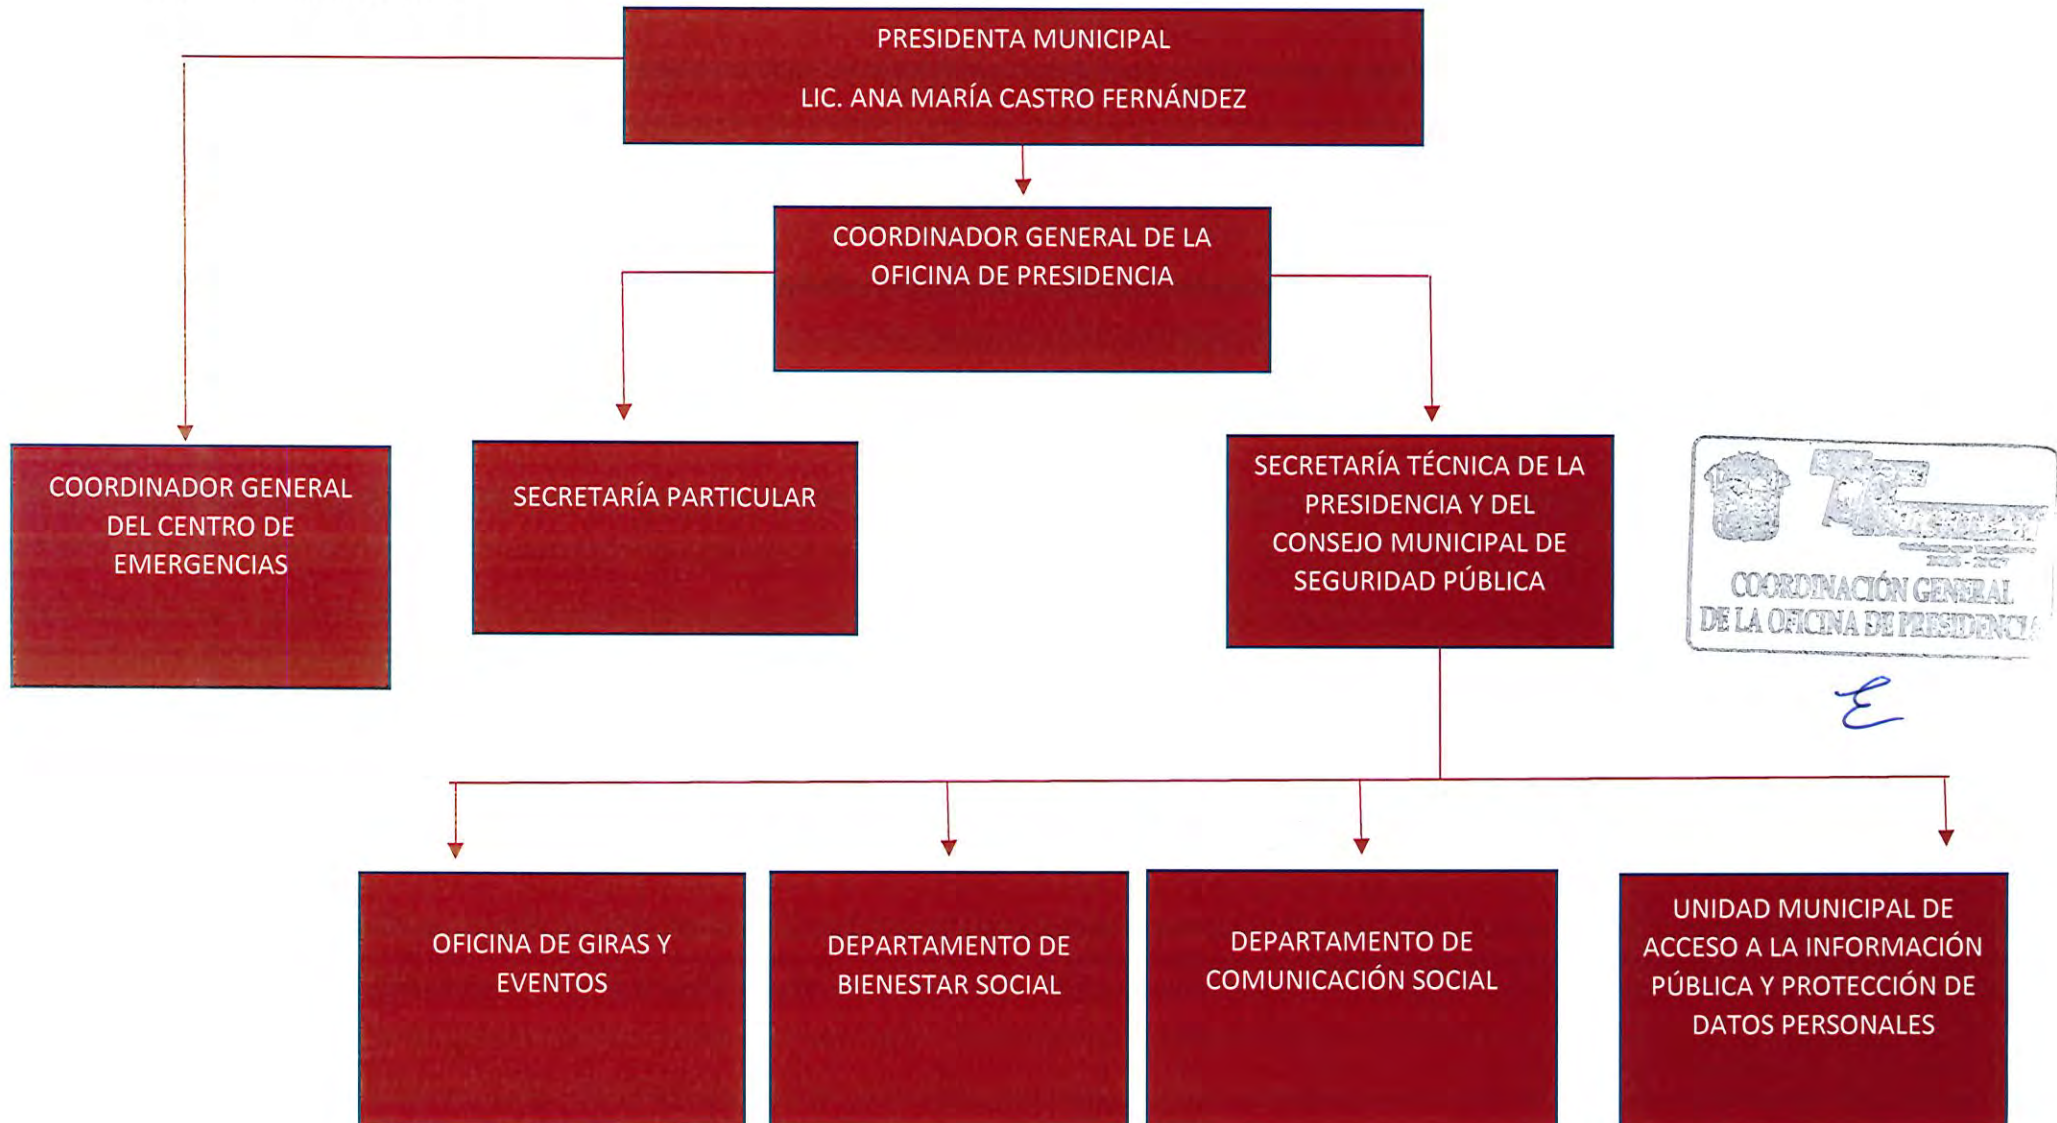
PRESIDENTA MUNICIPAL

LIC. ANA MARÍA CASTRO FERNÁNDEZ

COORDINADOR GENERAL DE LA OFICINA DE PRESIDENCIA

COORDINADOR GENERAL DEL CENTRO DE EMERGENCIAS

SECRETARÍA PARTICULAR

SECRETARÍA TÉCNICA DE LA PRESIDENCIA Y DEL CONSEJO MUNICIPAL DE SEGURIDAD PÚBLICA

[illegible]
COORDINACIÓN GENERAL DE LA OFICINA DE PRESIDENCIA

E

OFICINA DE GIRAS Y EVENTOS

DEPARTAMENTO DE BIENESTAR SOCIAL

DEPARTAMENTO DE COMUNICACIÓN SOCIAL

UNIDAD MUNICIPAL DE ACCESO A LA INFORMACIÓN PÚBLICA Y PROTECCIÓN DE DATOS PERSONALES